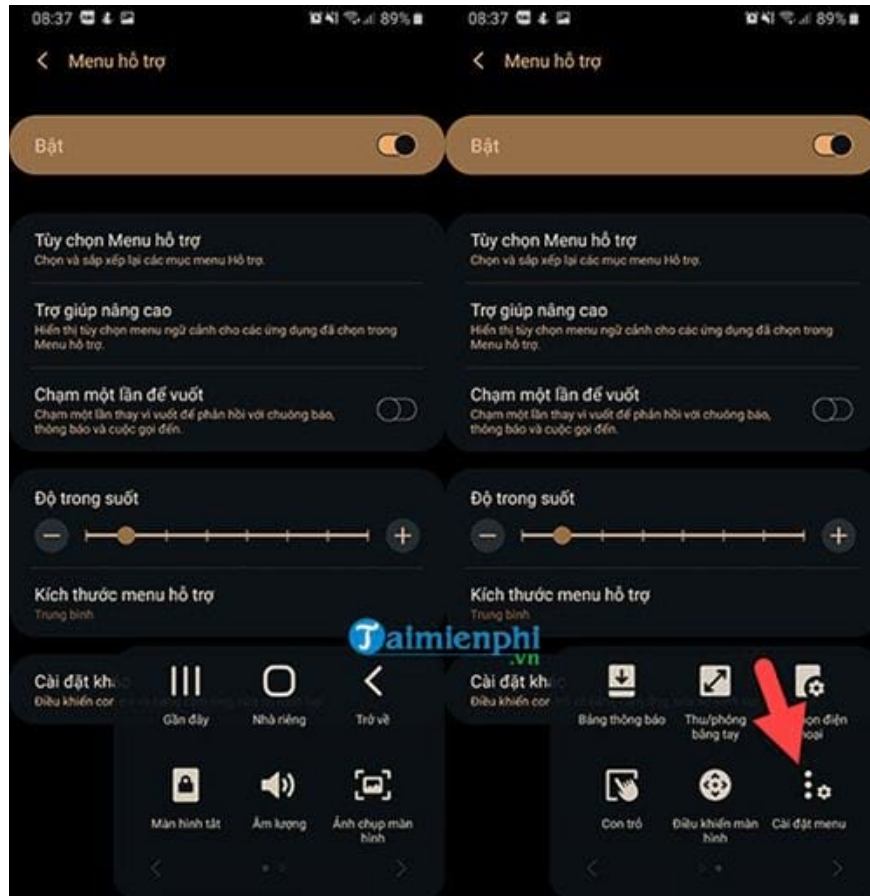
08:37 89%

Menu hỗ trợ

Bật

Tùy chọn Menu hỗ trợ
Chọn và sắp xếp lại các mục menu Hỗ trợ.

Trợ giúp nâng cao
Hiển thị tùy chọn menu ngữ cảnh cho các ứng dụng đã chọn trong Menu hỗ trợ.

Chạm một lần để vuốt
Chạm một lần thay vì vuốt để phản hồi với chuông báo, thông báo và cuộc gọi đến.

Độ trong suốt

Kích thước menu hỗ trợ
Trung bình

Cài đặt khá
Điều khiển cor

Gần đây
Nhà riêng
Trở về
Màn hình tắt
Âm lượng
Ảnh chụp màn hình

08:37 89%

Menu hỗ trợ

Bật

Tùy chọn Menu hỗ trợ
Chọn và sắp xếp lại các mục menu Hỗ trợ.

Trợ giúp nâng cao
Hiển thị tùy chọn menu ngữ cảnh cho các ứng dụng đã chọn trong Menu hỗ trợ.

Chạm một lần để vuốt
Chạm một lần thay vì vuốt để phản hồi với chuông báo, thông báo và cuộc gọi đến.

Độ trong suốt

Kích thước menu hỗ trợ
Trung bình

Taimienphi.vn

Cài đặt khá
Điều khiển cor

Bảng thông báo
Thu/phóng bằng tay
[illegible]ọn điện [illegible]oại
Con trỏ
Điều khiển màn hình
Cài đặt menu